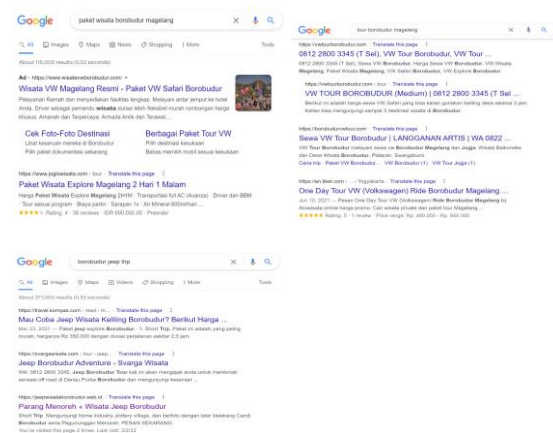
Google paket wisata borobudur magelang

All Images Maps News Shopping More Tools

About 16,500 results (0.52 seconds)

Ad · https://www.wisataviwborobudur.com/

Wisata VW Magelang Resmi - Paket VW Safari Borobudur

Pelayanan Ramah dan menyediakan fasilitas lengkap. Melayani antar jemput ke hotel Anda. Driver sebagai pemandu wisata dan lebih familiar rute. Amanah dan Terpercaya.

Cek Foto-Foto Destinasi

Lihat keseruan mereka di Borobudur

Berbagai Paket Tour VW

Pilih destinasi kesukaan

https://www.jogjawisata.com › tour · Translate this page

Paket Wisata Explore Magelang 2 Hari 1 Malam

Harga Paket Wisata Explore Magelang 2H1M · Transportasi full AC (Avanza) · Driver dan BBM · Tour wisata program · Biaya parkir · Sarapan 1x

Rating: 4 · 36 reviews · IDR 650,000.00 · Preorder

Google tour borobudur magelang

https://vwtourborobudur.com · Translate this page

0812 2800 3345 (T Sel), VW Tour Borobudur, VW Tour ...

https://vwtourborobudur.com › Translate this page

VW TOUR BOROBUDUR (Medium) | 0812 2800 3345 (T Sel ...

https://borobudurvwtour.com · Translate this page

Sewa VW Tour Borobudur | LANGGANAN ARTIS | WA 0822 ...

https://en.tiket.com › ... › Yogyakarta · Translate this page

One Day Tour VW (Volkswagen) Ride Borobudur Magelang ...

Rating: 5 · 1 review · Price range: Rp 460.000 - Rp 840.000

Google borobudur jeep trip

All Images Maps Videos Shopping More Tools

About 273,000 results (0.45 seconds)

https://travel.kompas.com › read › m... · Translate this page

Mau Coba Jeep Wisata Keliling Borobudur? Berikut Harga ...

Mar 23, 2021 — Paket jeep explore Borobudur. 1. Short Trip.

https://svargawisata.com › tour › jeep... · Translate this page

Jeep Borobudur Adventure - Svarga Wisata

https://jeepwisataborobudur.web.id · Translate this page

Parang Menoreh « Wisata Jeep Borobudur

Short Trip. Mengunjungi home industry, pottery village, dan berfoto dengan latar belakang Candi Borobudur serta Pegunungan Menoreh. PESAN SEKARANG.

You've visited this page 2 times. Last visit: 3/2/22